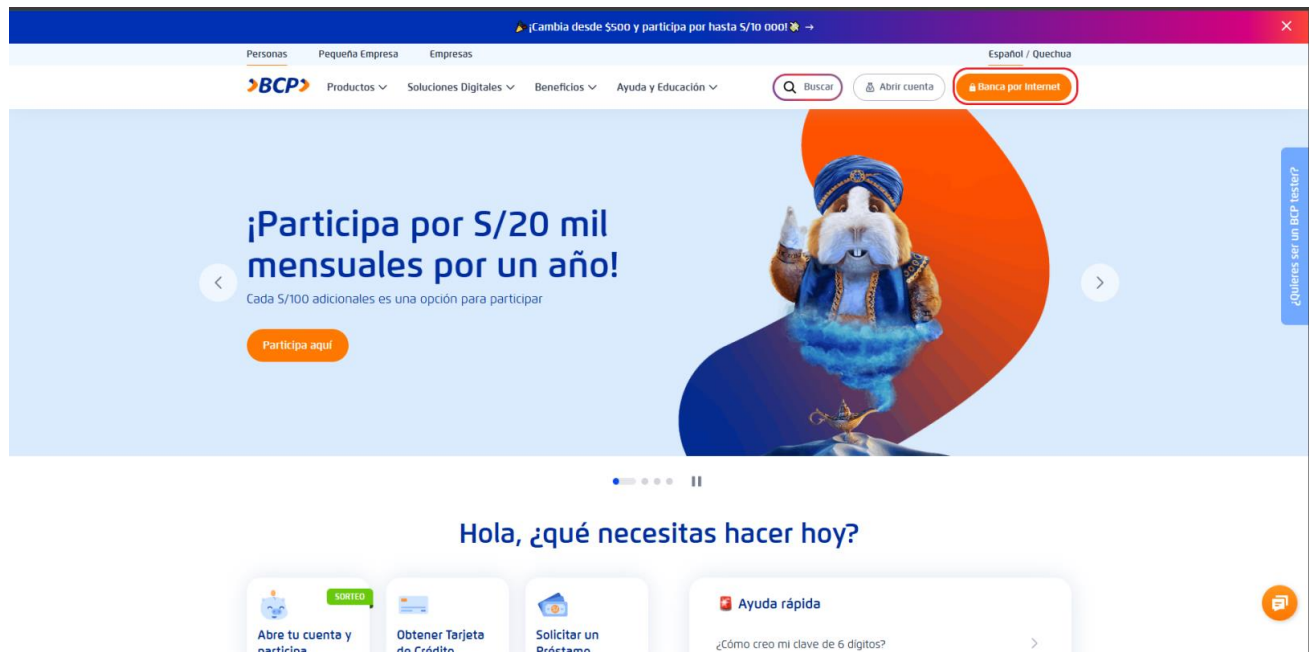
¡Cambia desde $500 y participa por hasta S/10 000! →

Personas Pequeña Empresa Empresas

Español / Quechua

BCP Productos Soluciones Digitales Beneficios Ayuda y Educación

Buscar Abrir cuenta Banca por Internet

¡Participa por S/20 mil mensuales por un año!

Cada S/100 adicionales es una opción para participar

Participa aquí

¿Quieres ser un BCP tester?

Hola, ¿qué necesitas hacer hoy?

SORTEO

Abre tu cuenta y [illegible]

Obtener Tarjeta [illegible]

Solicitar un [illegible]

Ayuda rápida

¿Cómo creo mi clave de 6 dígitos?